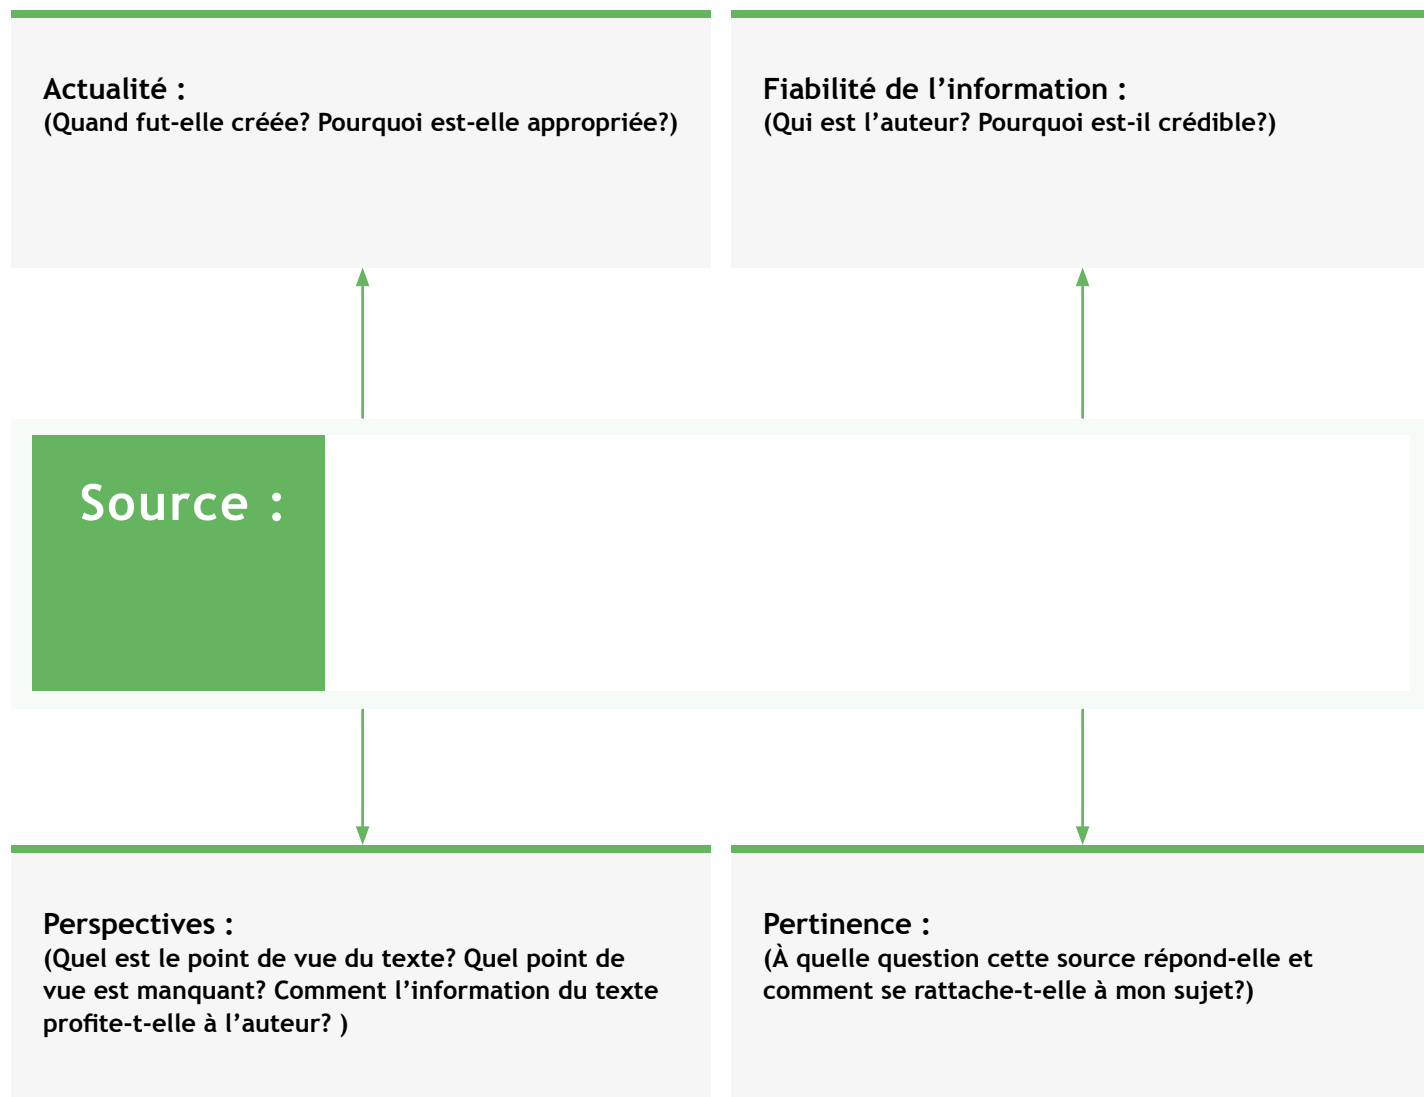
Actualité :
(Quand fut-elle créée? Pourquoi est-elle appropriée?)

Fiabilité de l’information :
(Qui est l’auteur? Pourquoi est-il crédible?)

Source :

Perspectives :
(Quel est le point de vue du texte? Quel point de vue est manquant? Comment l’information du texte profite-t-elle à l’auteur? )

Pertinence :
(À quelle question cette source répond-elle et comment se rattache-t-elle à mon sujet?)